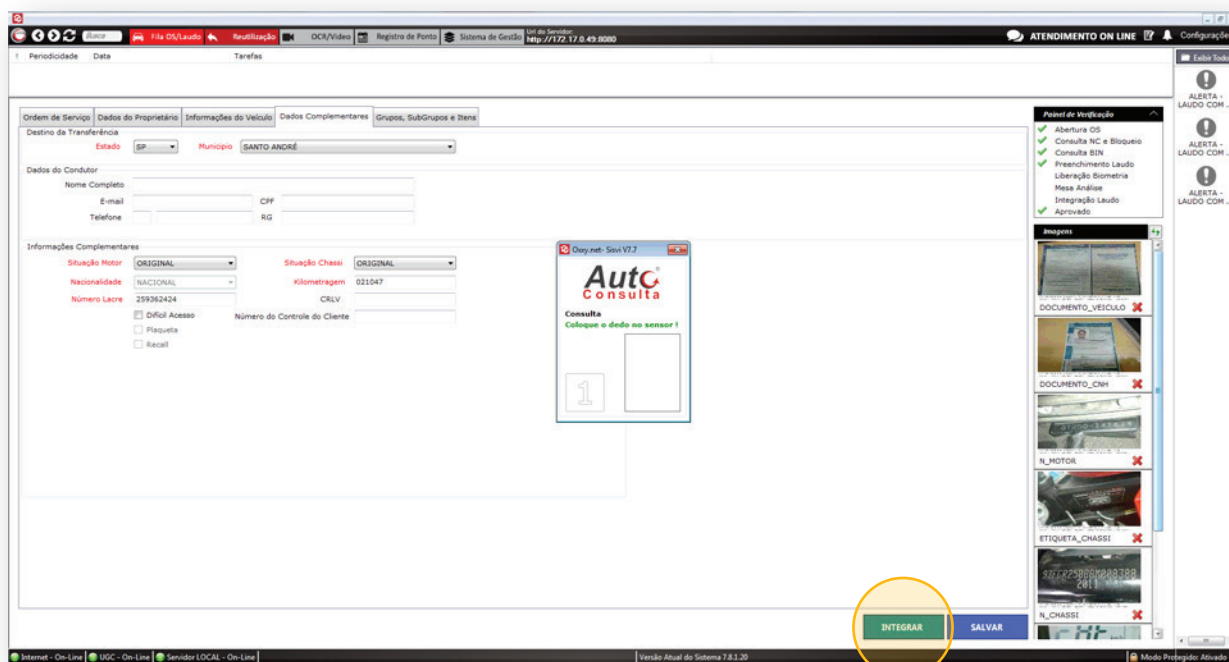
Busca | Fila OS/Laudo | Reutilização | OCR/Vídeo | Registro de Ponto | Sistema de Gestão | Url do Servidor: http://172.17.0.49:8080 | ATENDIMENTO ON LINE | Configurações

! Periodicidade Data Tarefas

Exibir Todos

ALERTA - LAUDO COM ...

ALERTA - LAUDO COM ...

ALERTA - LAUDO COM ...

Ordem de Serviço | Dados do Proprietário | Informações do Veículo | Dados Complementares | Grupos, SubGrupos e Itens

Destino da Transferência

Estado SP Município SANTO ANDRÉ

Dados do Condutor

Nome Completo

E-mail CPF

Telefone RG

Informações Complementares

Situação Motor ORIGINAL Situação Chassi ORIGINAL

Nacionalidade NACIONAL Kilometragem 021047

Número Lacre 259362424 CRLV

Difícil Acesso Número do Controle do Cliente

Plaqueta

Recall

Oxxy.net- Sisvi V7.7

Auto Consulta

Consulta

Coloque o dedo no sensor !

1

Painel de Verificação

Abertura OS

Consulta NC e Bloqueio

Consulta BIN

Preenchimento Laudo

Liberação Biometria

Mesa Análise

Integração Laudo

Aprovado

Imagens

DOCUMENTO_VEICULO

DOCUMENTO_CNH

N_MOTOR

ETIQUETA_CHASSI

N_CHASSI

INTEGRAR

SALVAR

Internet - On-Line | UGC - On-Line | Servidor LOCAL - On-Line | Versão Atual do Sistema 7.8.1.20 | Modo Protegido: Ativado